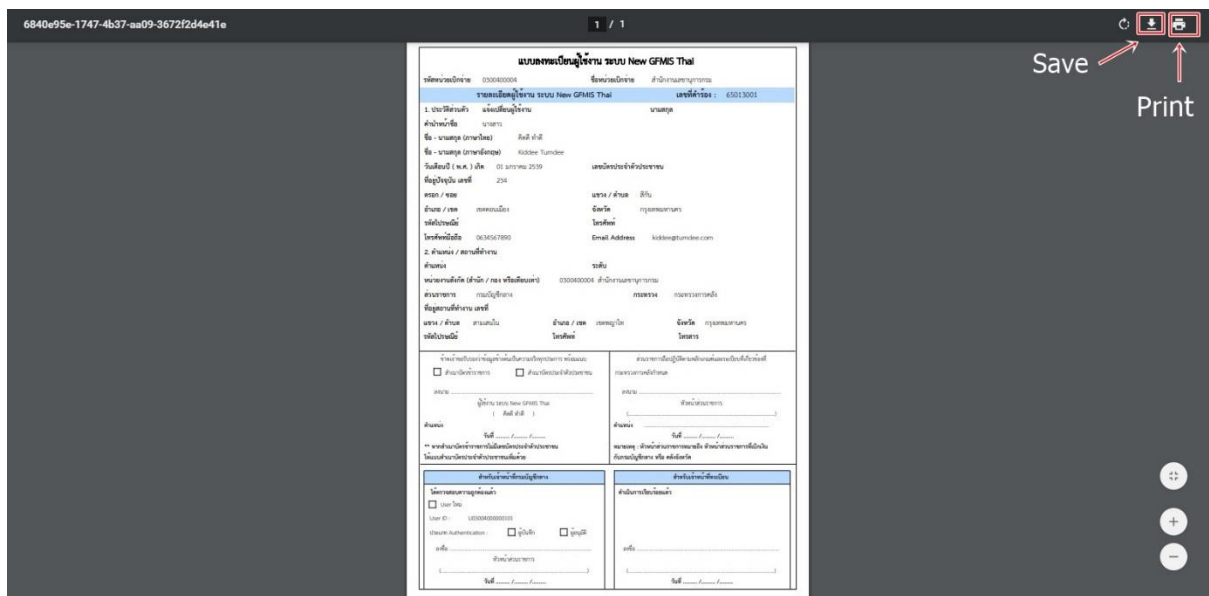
6840e95e-1747-4b37-aa09-3672f2d4e41e

1 / 1

Save

Print

แบบลงทะเบียนผู้ใช้งาน ระบบ New GFMIS Thai

รหัสหน่วยเบิกจ่าย 0300400004 ชื่อหน่วยเบิกจ่าย สำนักงานเลขานุการกรม

รายละเอียดผู้ใช้งาน ระบบ New GFMIS Thai เลขที่คำร้อง : 65013001

1. ประวัติส่วนตัว แจ้งเปลี่ยนผู้ใช้งาน นามสกุล

คำนำหน้าชื่อ นางสาว

ชื่อ - นามสกุล (ภาษาไทย) คิดดี ทำดี

ชื่อ - นามสกุล (ภาษาอังกฤษ) Kiddee Tumdee

วันเดือนปี ( พ.ศ. ) เกิด 01 มกราคม 2539 เลขบัตรประจำตัวประชาชน

ที่อยู่ปัจจุบัน เลขที่ 234

ตรอก / ซอย แขวง / ตำบล สีกัน

อำเภอ / เขต เขตดอนเมือง จังหวัด กรุงเทพมหานคร

รหัสไปรษณีย์ โทรศัพท์

โทรศัพท์มือถือ 0634567890 Email Address kiddee@tumdee.com

2. ตำแหน่ง / สถานที่ทำงาน

ตำแหน่ง ระดับ

หน่วยงานสังกัด (สำนัก / กอง หรือเทียบเท่า) 0300400004 สำนักงานเลขานุการกรม

ส่วนราชการ กรมบัญชีกลาง กระทรวง กระทรวงการคลัง

ที่อยู่สถานที่ทำงาน เลขที่

แขวง / ตำบล สามเสนใน อำเภอ / เขต เขตพญาไท จังหวัด กรุงเทพมหานคร

รหัสไปรษณีย์ โทรศัพท์ โทรสาร

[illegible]

สำเนาบัตรข้าราชการ สำเนาบัตรประจำตัวประชาชน

ลงนาม

ผู้ใช้งาน ระบบ New GFMIS Thai

( คิดดี ทำดี )

ตำแหน่ง

วันที่ ....../....../......

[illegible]

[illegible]

ลงนาม

หัวหน้าส่วนราชการ

ตำแหน่ง

วันที่ ....../....../......

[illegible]

สำหรับเจ้าหน้าที่กรมบัญชีกลาง

ได้ตรวจสอบความถูกต้องแล้ว

User ใหม่

User ID : U0300400000101

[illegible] Authentication : ผู้บันทึก ผู้อนุมัติ

ลงชื่อ

หัวหน้าส่วนราชการ

วันที่ ....../....../......

สำหรับเจ้าหน้าที่ทะเบียน

ดำเนินการเรียบร้อยแล้ว

ลงชื่อ

วันที่ ....../....../......